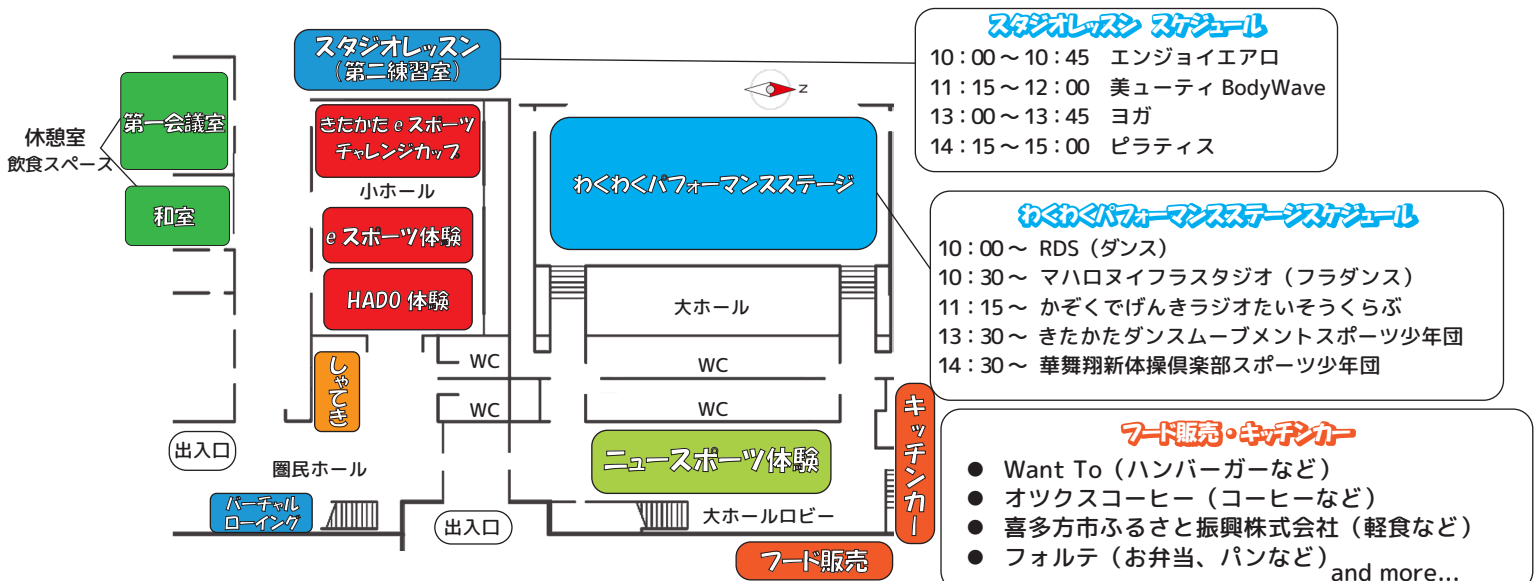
スタジオレッスン
（第二練習室）

休憩室
飲食スペース

第一会議室

和室

きたかたｅスポーツ
チャレンジカップ

小ホール

ｅスポーツ体験

HADO 体験

しゃてき

出入口

圏民ホール

バーチャル
ローイング

出入口

Z

わくわくパフォーマンスステージ

大ホール

WC

WC

WC

WC

ニュースポーツ体験

大ホールロビー

キッチンカー

フード販売

スタジオレッスン スケジュール
10：00～10：45　エンジョイエアロ
11：15～12：00　美ューティ BodyWave
13：00～13：45　ヨガ
14：15～15：00　ピラティス

わくわくパフォーマンスステージスケジュール
10：00～ RDS（ダンス）
10：30～ マハロヌイフラスタジオ（フラダンス）
11：15～ かぞくでげんきラジオたいそうくらぶ
13：30～ きたかたダンスムーブメントスポーツ少年団
14：30～ 華舞翔新体操倶楽部スポーツ少年団

フード販売・キッチンカー
● Want To（ハンバーガーなど）
● オツクスコーヒー（コーヒーなど）
● 喜多方市ふるさと振興株式会社（軽食など）
● フォルテ（お弁当、パンなど）
and more…